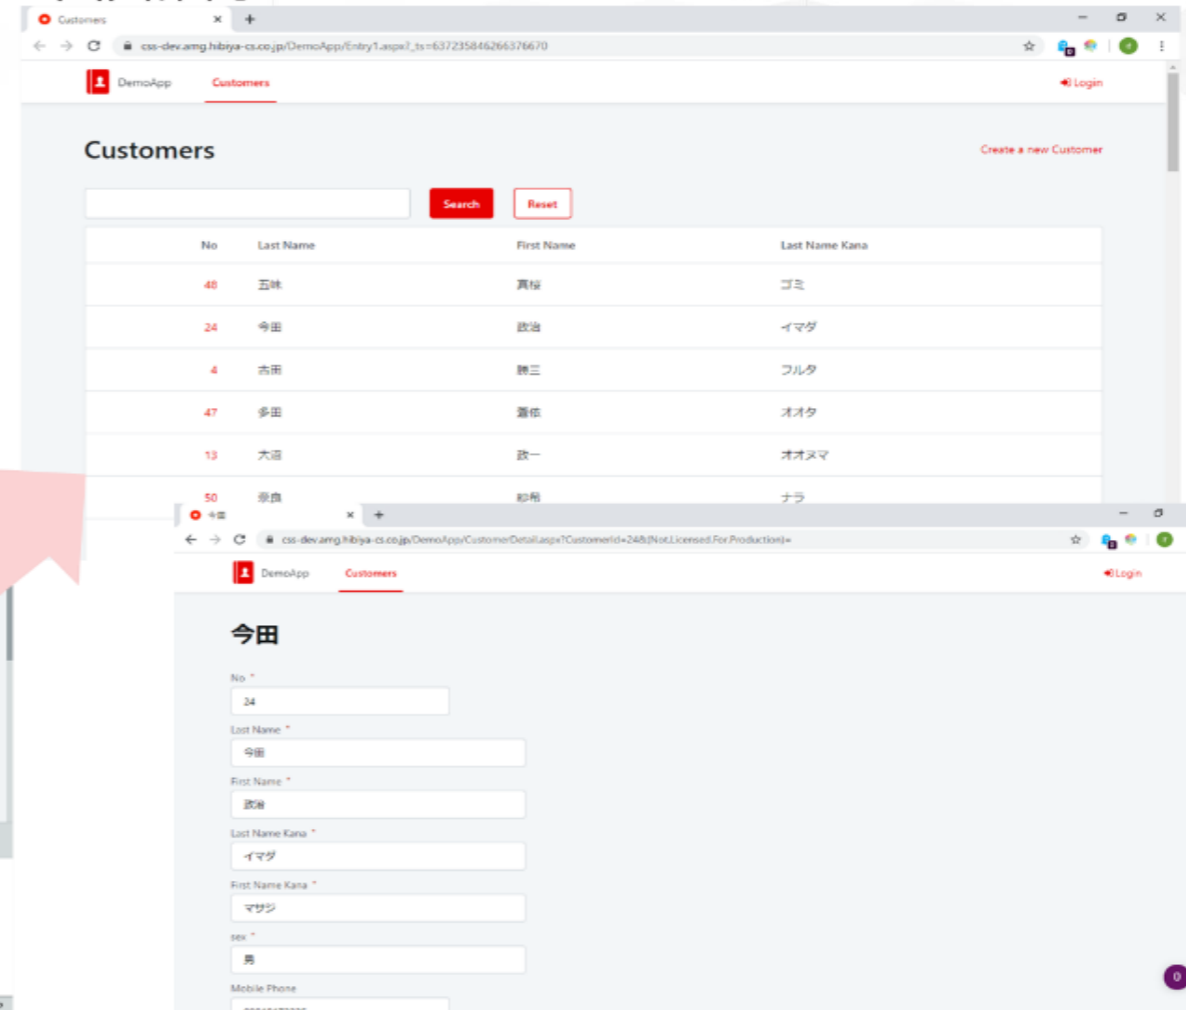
Customers

css-dev.amg.hibiya-cs.co.jp/DemoApp/Entry1.aspx?_ts=637235846266376670

DemoApp Customers

Login

Customers

Create a new Customer

Search Reset

| No | Last Name | First Name | Last Name Kana |
|---|---|---|---|
| 48 | 五味 | 真梨 | ゴミ |
| 24 | 今田 | 政治 | イマダ |
| 4 | 古田 | 勝三 | フルタ |
| 47 | 多田 | 蓮佑 | オオタ |
| 13 | 大沼 | 政一 | オオヌマ |
| 50 | 奈良 | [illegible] | ナラ |

今田

css-dev.amg.hibiya-cs.co.jp/DemoApp/CustomerDetail.aspx?CustomerId=24&(Not.Licensed.For.Production)=

DemoApp Customers

Login

今田

No *
24

Last Name *
今田

First Name *
政治

Last Name Kana *
イマダ

First Name Kana *
マサジ

sex *
男

Mobile Phone